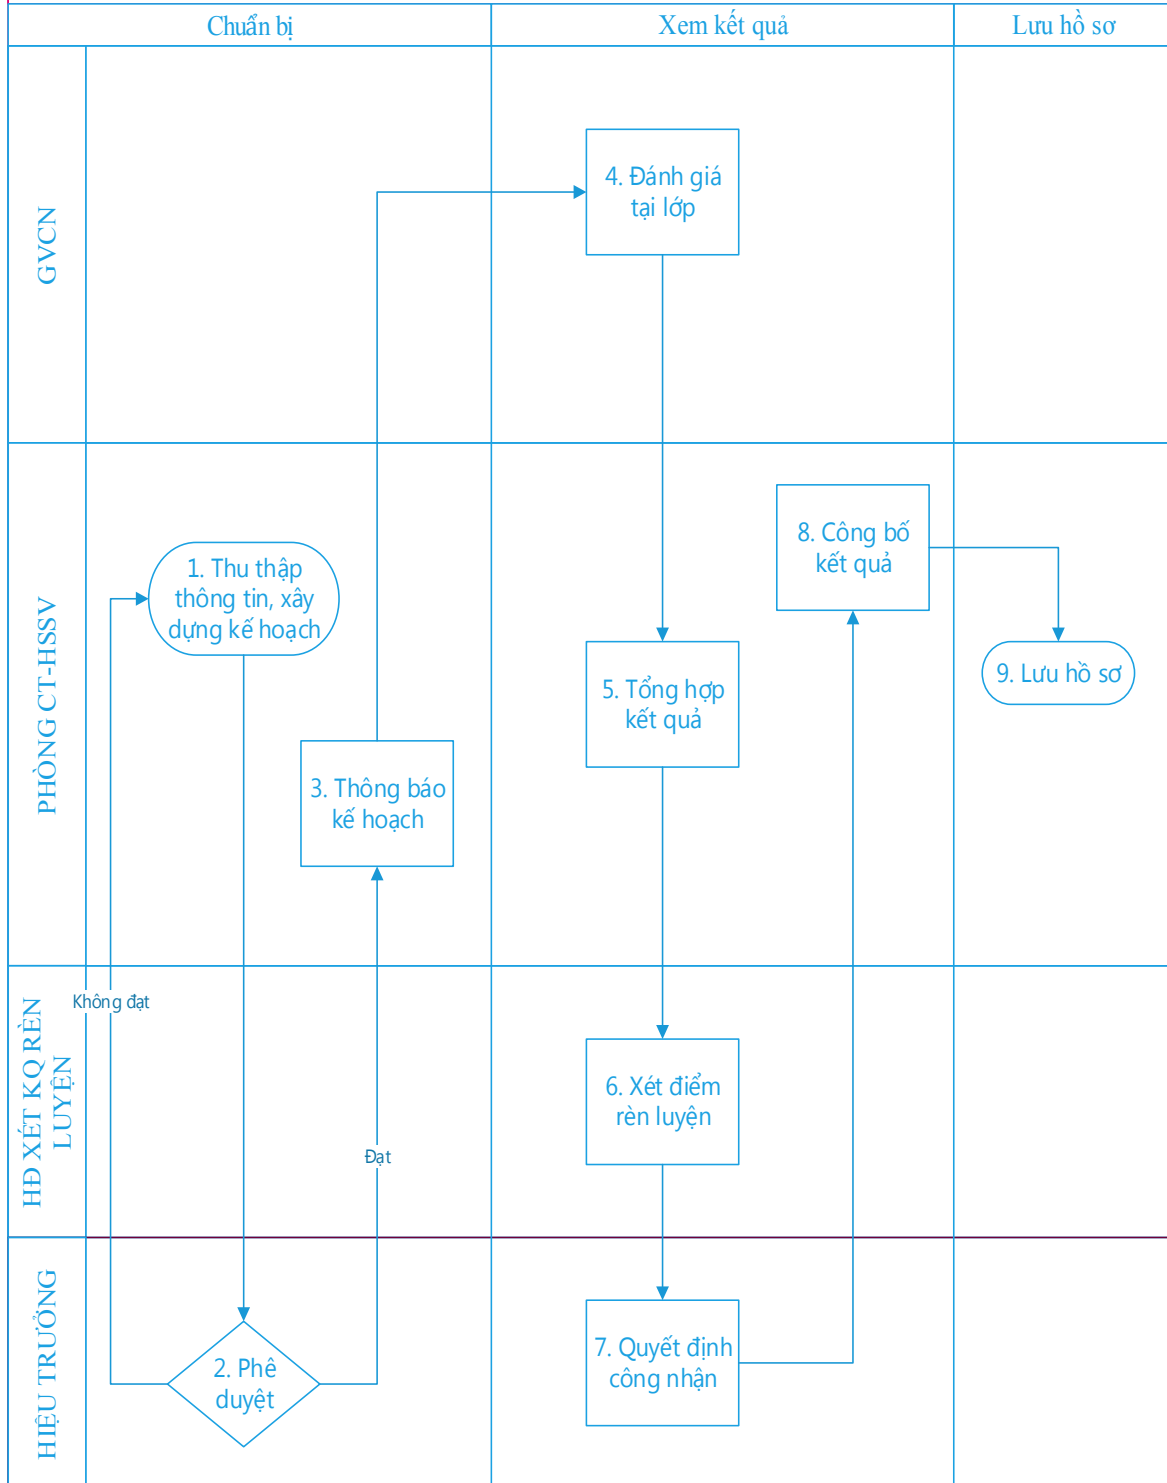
Chuẩn bị

Xem kết quả

Lưu hồ sơ

GVCN

4. Đánh giá tại lớp

PHÒNG CT-HSSV

1. Thu thập thông tin, xây dựng kế hoạch

3. Thông báo kế hoạch

5. Tổng hợp kết quả

8. Công bố kết quả

9. Lưu hồ sơ

HĐ XÉT KQ RÈN LUYỆN

Không đạt

6. Xét điểm rèn luyện

Đạt

HIỆU TRƯỞNG

2. Phê duyệt

7. Quyết định công nhận